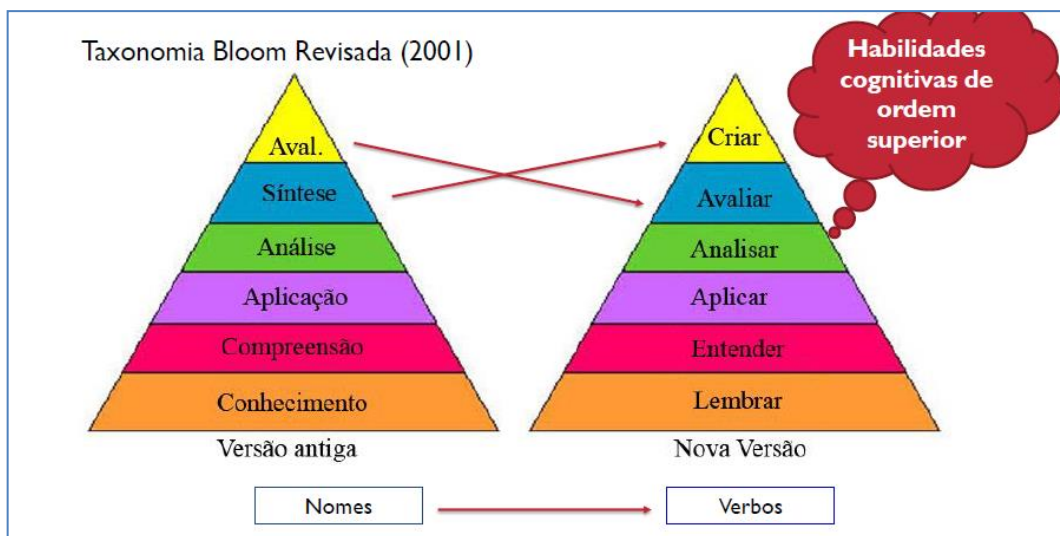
Taxonomia Bloom Revisada (2001)

Habilidades cognitivas de ordem superior

Aval.
Síntese
Análise
Aplicação
Compreensão
Conhecimento
Versão antiga

Criar
Avaliar
Analisar
Aplicar
Entender
Lembrar
Nova Versão

Nomes

Verbos